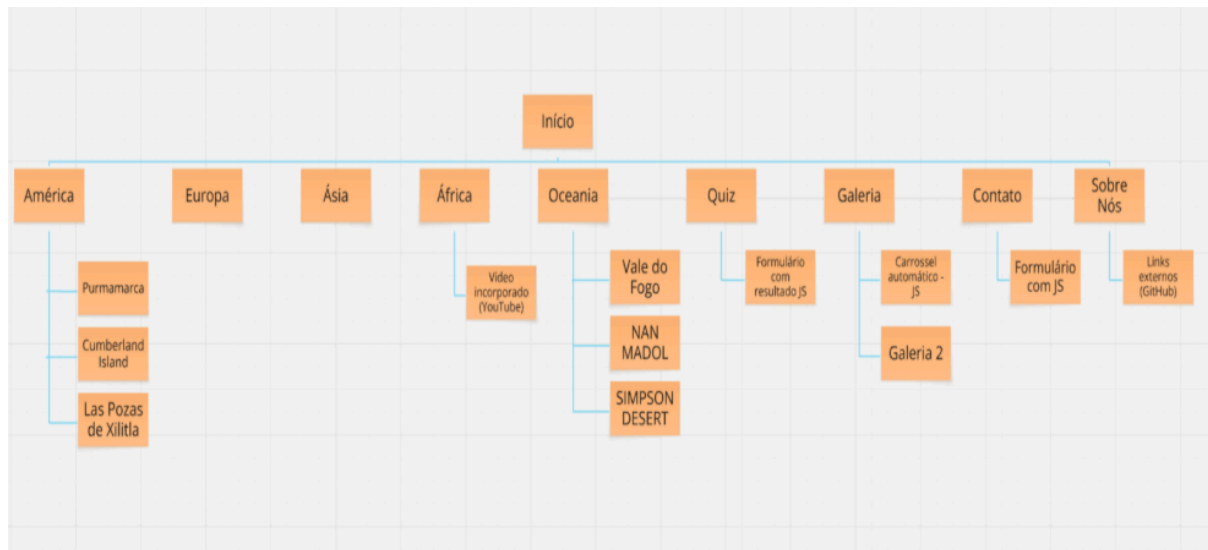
Início

América

Purmamarca

Cumberland Island

Las Pozas de Xilitla

Europa

Ásia

África

Vídeo incorporado (YouTube)

Oceania

Vale do Fogo

NAN MADOL

SIMPSON DESERT

Quiz

Formulário com resultado JS

Galeria

Carrossel automático - JS

Galeria 2

Contato

Formulário com JS

Sobre Nós

Links externos (GitHub)